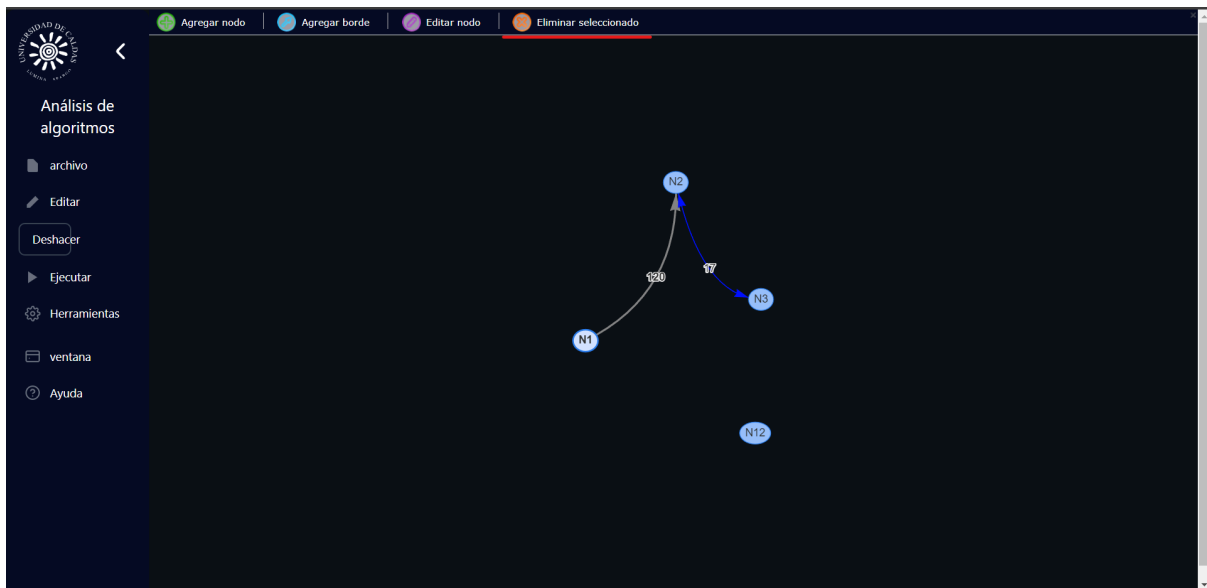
Agregar nodo | Agregar borde | Editar nodo | Eliminar seleccionado

UNIVERSIDAD DE CALDAS
LUMINA SPARGO

Análisis de algoritmos

archivo

Editar

Deshacer

Ejecutar

Herramientas

ventana

Ayuda

N2

120

17

N3

N1

N12